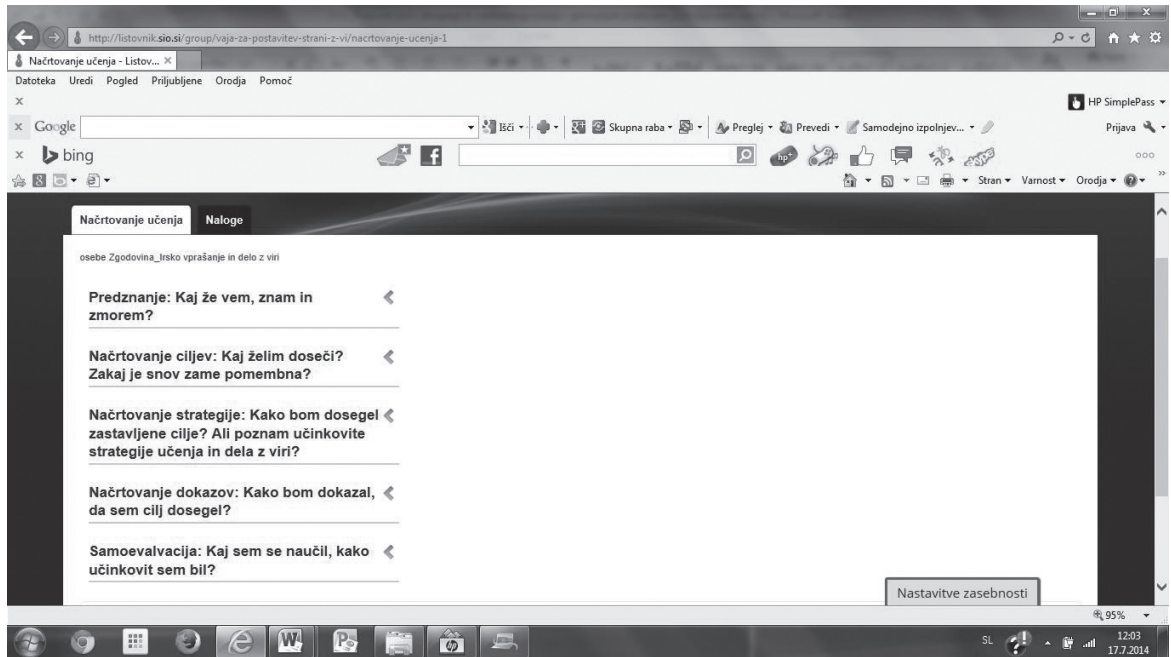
http://listovnik.sio.si/group/vaja-za-postavitev-strani-z-vi/nacrtovanje-ucenja-1

Načrtovanje učenja - Listov... ×

Datoteka Uredi Pogled Priljubljene Orodja Pomoč

HP SimplePass

Google Išči Skupna raba Preglej Prevedi Samodejno izpolnjev... Prijava

bing

Stran Varnost Orodja

Načrtovanje učenja Naloge

osebe Zgodovina_Irsko vprašanje in delo z viri

Predznanje: Kaj že vem, znam in zmorem?

Načrtovanje ciljev: Kaj želim doseči? Zakaj je snov zame pomembna?

Načrtovanje strategije: Kako bom dosegel zastavljene cilje? Ali poznam učinkovite strategije učenja in dela z viri?

Načrtovanje dokazov: Kako bom dokazal, da sem cilj dosegel?

Samoevalvacija: Kaj sem se naučil, kako učinkovit sem bil?

Nastavitve zasebnosti

95%

SL 12:03 17.7.2014